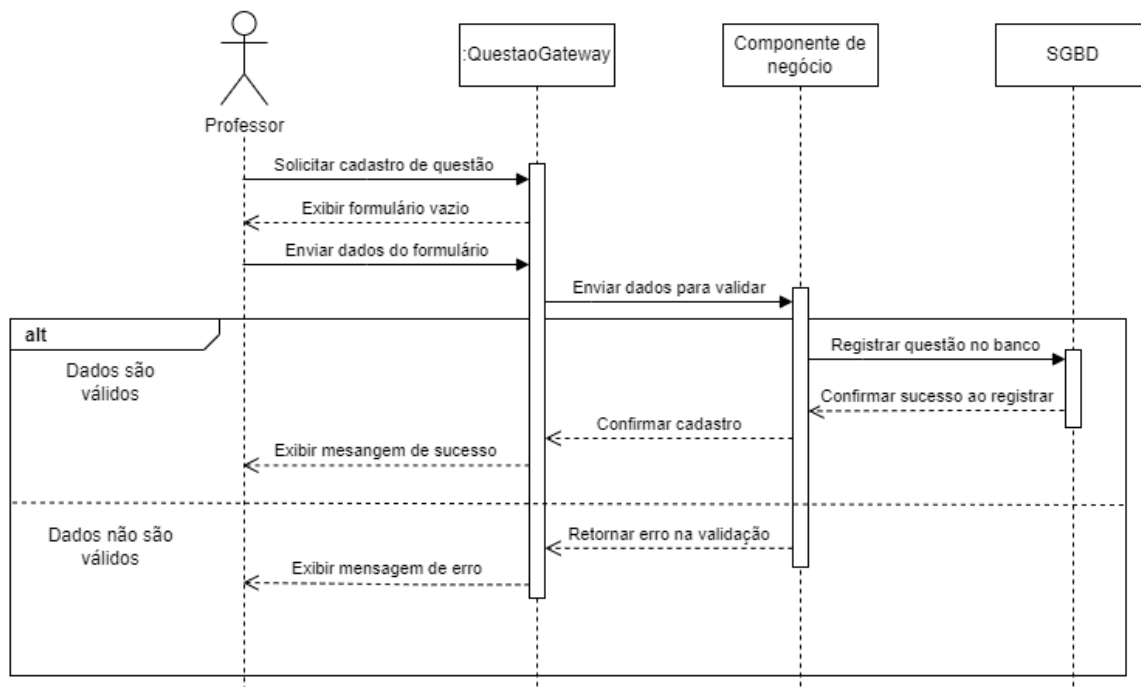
Professor

:QuestaoGateway

Componente de negócio

SGBD

Solicitar cadastro de questão

Exibir formulário vazio

Enviar dados do formulário

Enviar dados para validar

alt

Dados são válidos

Registrar questão no banco

Confirmar sucesso ao registrar

Confirmar cadastro

Exibir mesangem de sucesso

Dados não são válidos

Retornar erro na validação

Exibir mensagem de erro